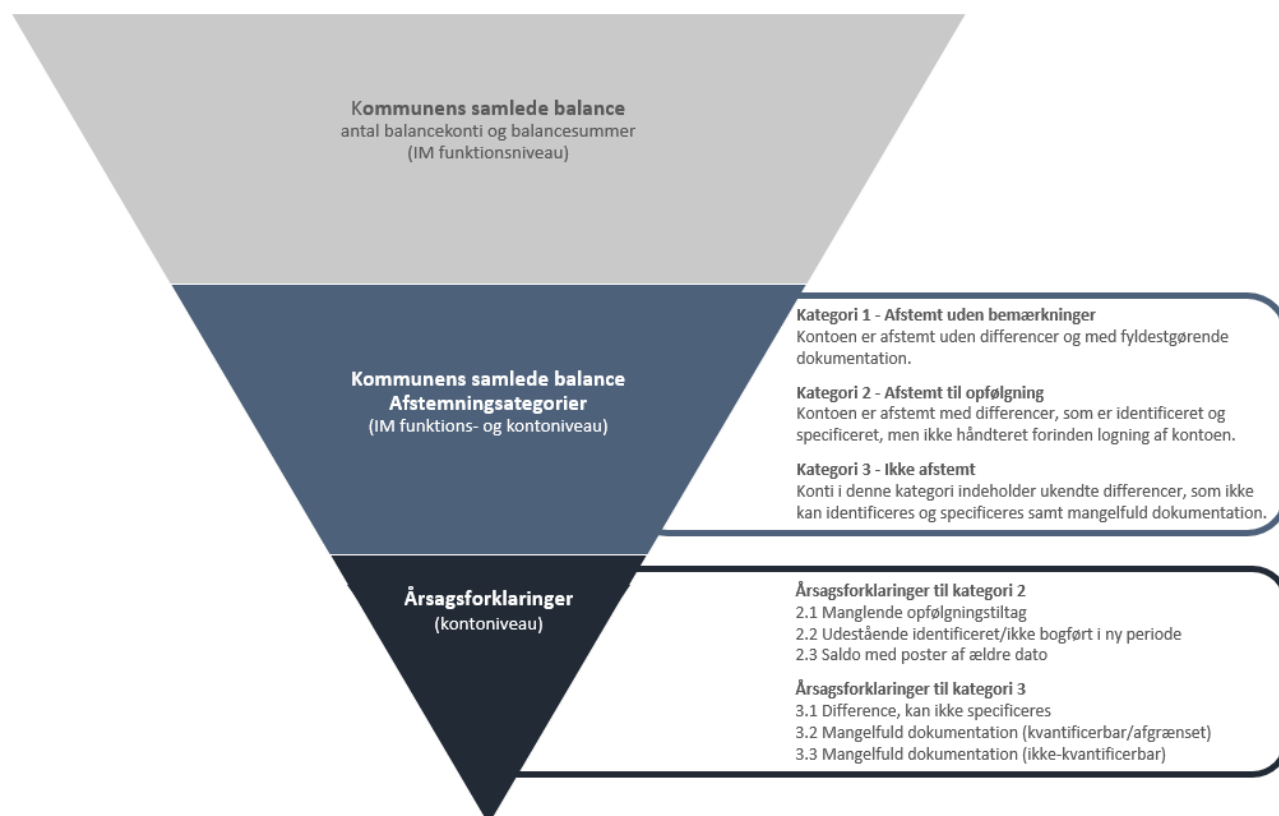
Kommunens samlede balance
antal balancekonti og balancesummer
(IM funktionsniveau)

Kommunens samlede balance
Afstemningsategorier
(IM funktions- og kontoniveau)

Kategori 1 - Afstemt uden bemærkninger
Kontoen er afstemt uden differencer og med fyldestgørende dokumentation.

Kategori 2 - Afstemt til opfølgning
Kontoen er afstemt med differencer, som er identificeret og specificeret, men ikke håndteret forinden logning af kontoen.

Kategori 3 - Ikke afstemt
Konti i denne kategori indeholder ukendte differencer, som ikke kan identificeres og specificeres samt mangelfuld dokumentation.

Årsagsforklaringer
(kontoniveau)

Årsagsforklaringer til kategori 2
2.1 Manglende opfølgningstiltag
2.2 Udestående identificeret/ikke bogført i ny periode
2.3 Saldo med poster af ældre dato

Årsagsforklaringer til kategori 3
3.1 Difference, kan ikke specificeres
3.2 Mangelfuld dokumentation (kvantificerbar/afgrænset)
3.3 Mangelfuld dokumentation (ikke-kvantificerbar)